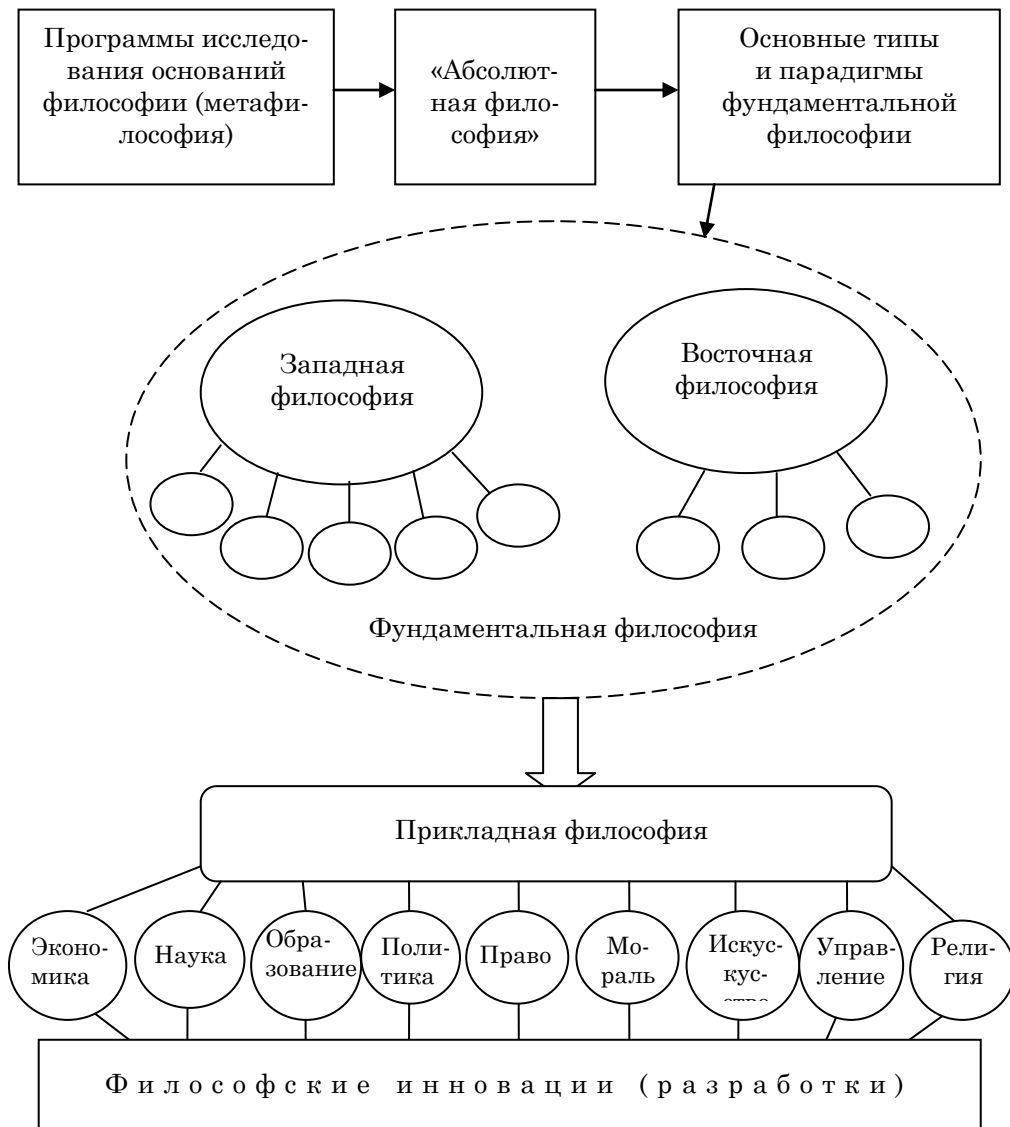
Программы исследования оснований философии (метафилософия)

«Абсолютная философия»

Основные типы и парадигмы фундаментальной философии

Западная философия

Восточная философия

Фундаментальная философия

Прикладная философия

Экономика

Наука

Образование

Политика

Право

Мораль

Искусство

Управление

Религия

Философские инновации (разработки)